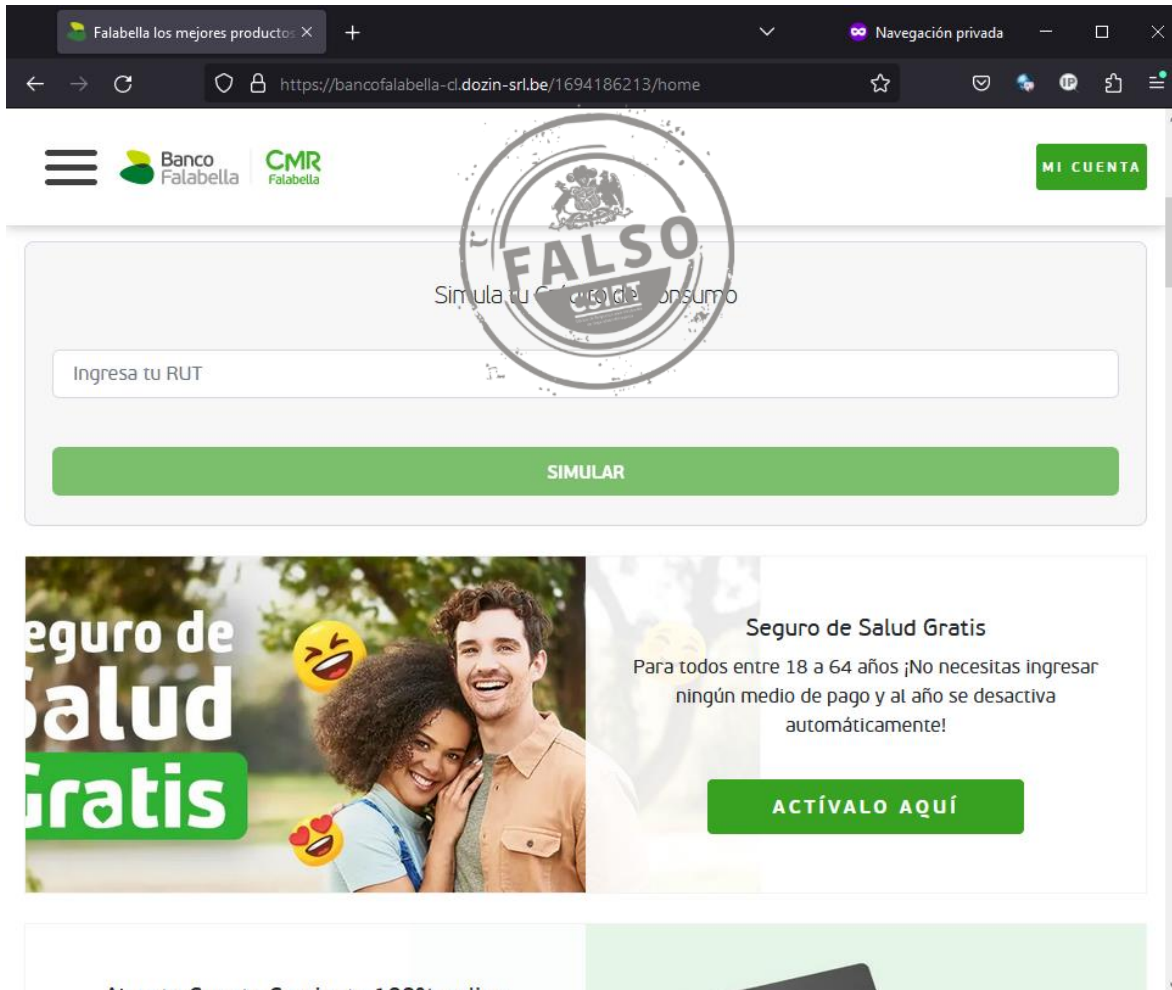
Falabella los mejores productos ×

Navegación privada

https://bancofalabella-cl.dozin-srl.be/1694186213/home

Banco Falabella CMR Falabella

MI CUENTA

FALSO

Simula tu Cr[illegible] de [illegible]onsumo

Ingresa tu RUT

SIMULAR

eguro de alud Gratis

Seguro de Salud Gratis

Para todos entre 18 a 64 años ¡No necesitas ingresar ningún medio de pago y al año se desactiva automáticamente!

ACTÍVALO AQUÍ

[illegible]